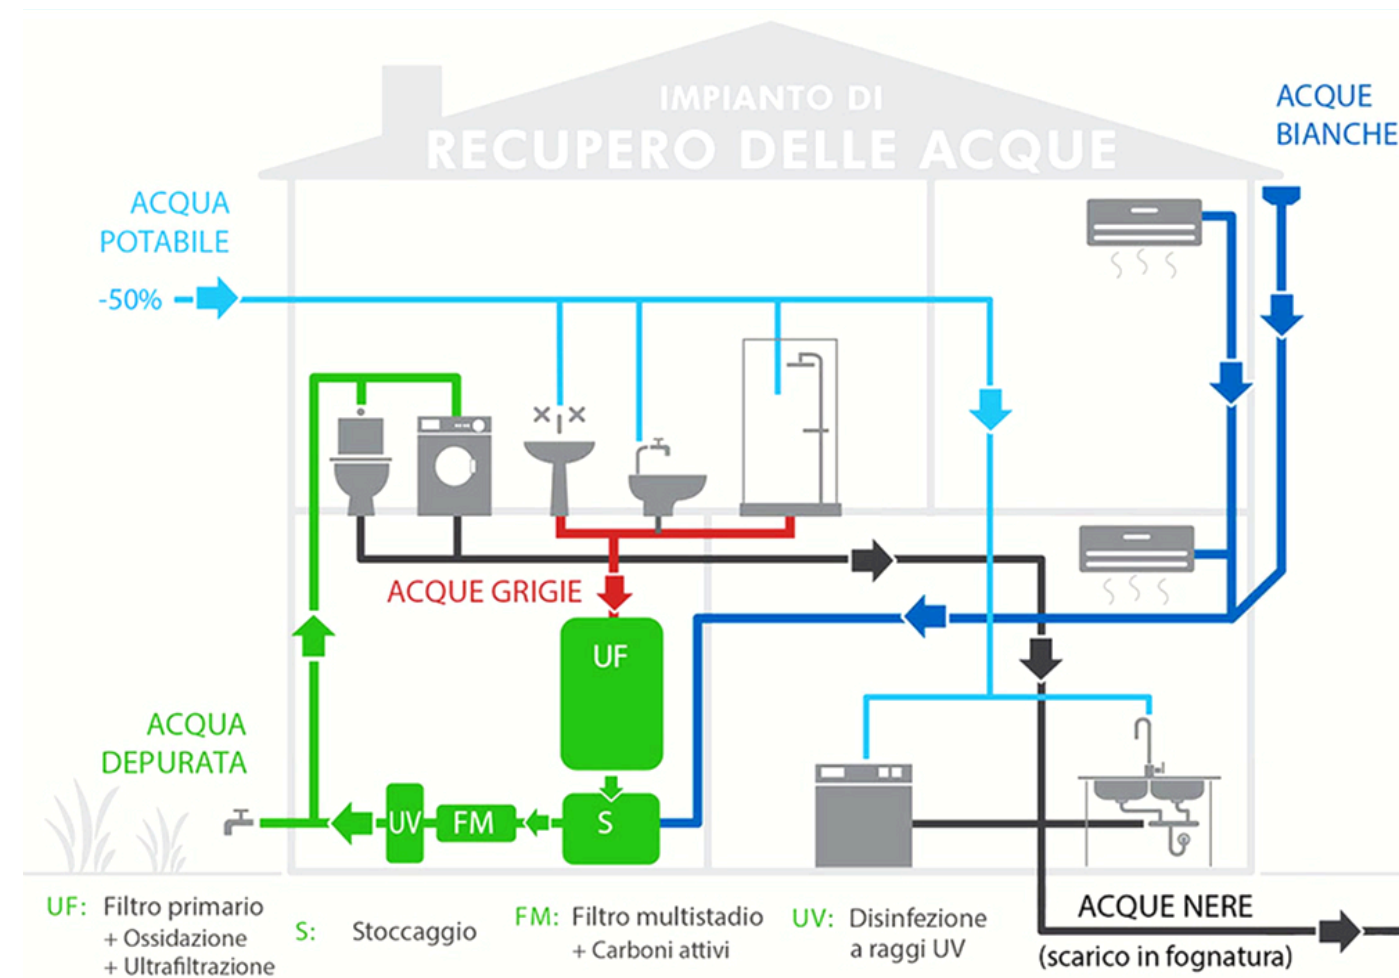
IMPIANTO DI
RECUPERO DELLE ACQUE

ACQUE BIANCHE

ACQUA POTABILE

-50%

ACQUE GRIGIE

UF

ACQUA DEPURATA

UV FM S

ACQUE NERE
(scarico in fognatura)

UF: Filtro primario + Ossidazione + Ultrafiltrazione

S: Stoccaggio

FM: Filtro multistadio + Carboni attivi

UV: Disinfezione a raggi UV